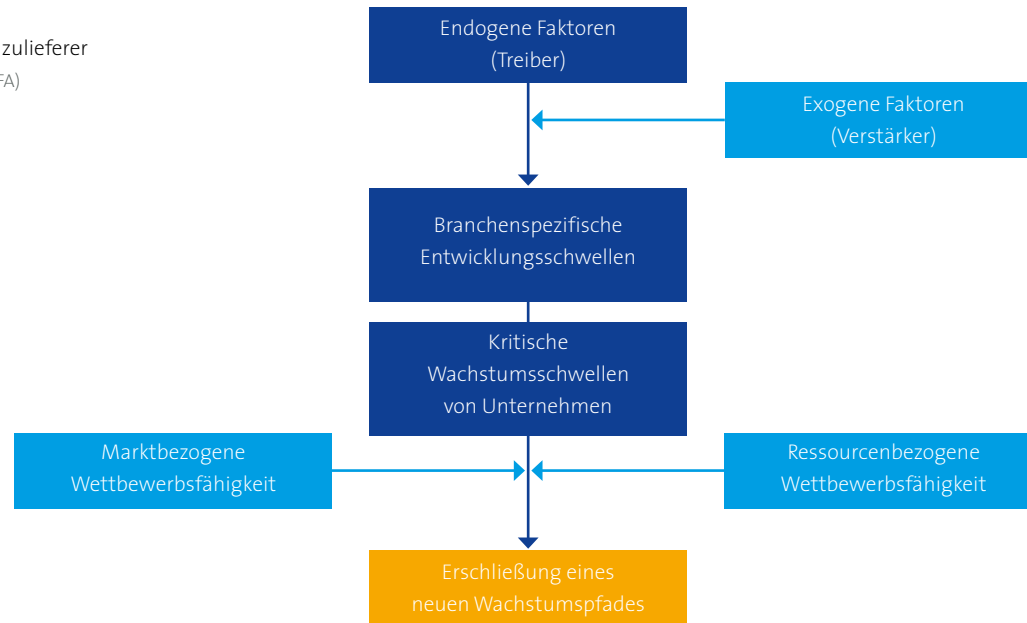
zulieferer
FA)

Endogene Faktoren
(Treiber)

Exogene Faktoren
(Verstärker)

Branchenspezifische
Entwicklungsschwellen

Kritische
Wachstumsschwellen
von Unternehmen

Marktbezogene
Wettbewerbsfähigkeit

Ressourcenbezogene
Wettbewerbsfähigkeit

Erschließung eines
neuen Wachstumspfades